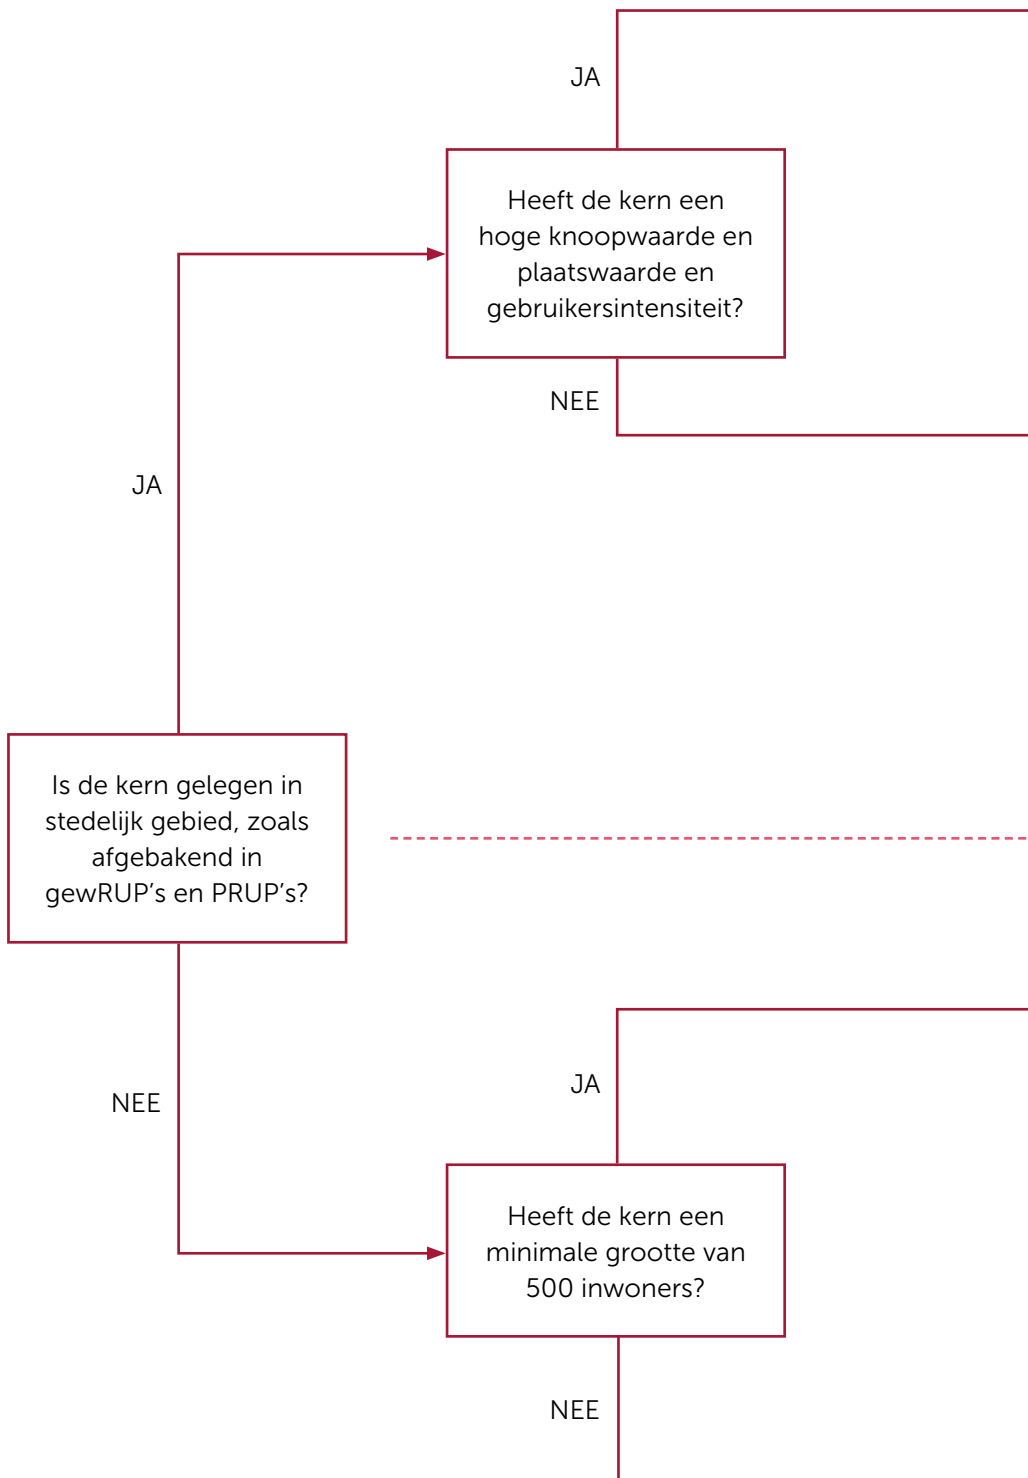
JA

Heeft de kern een hoge knoopwaarde en plaatswaarde en gebruikersintensiteit?

NEE

JA

Is de kern gelegen in stedelijk gebied, zoals afgebakend in gewRUP's en PRUP's?

NEE

JA

Heeft de kern een minimale grootte van 500 inwoners?

NEE